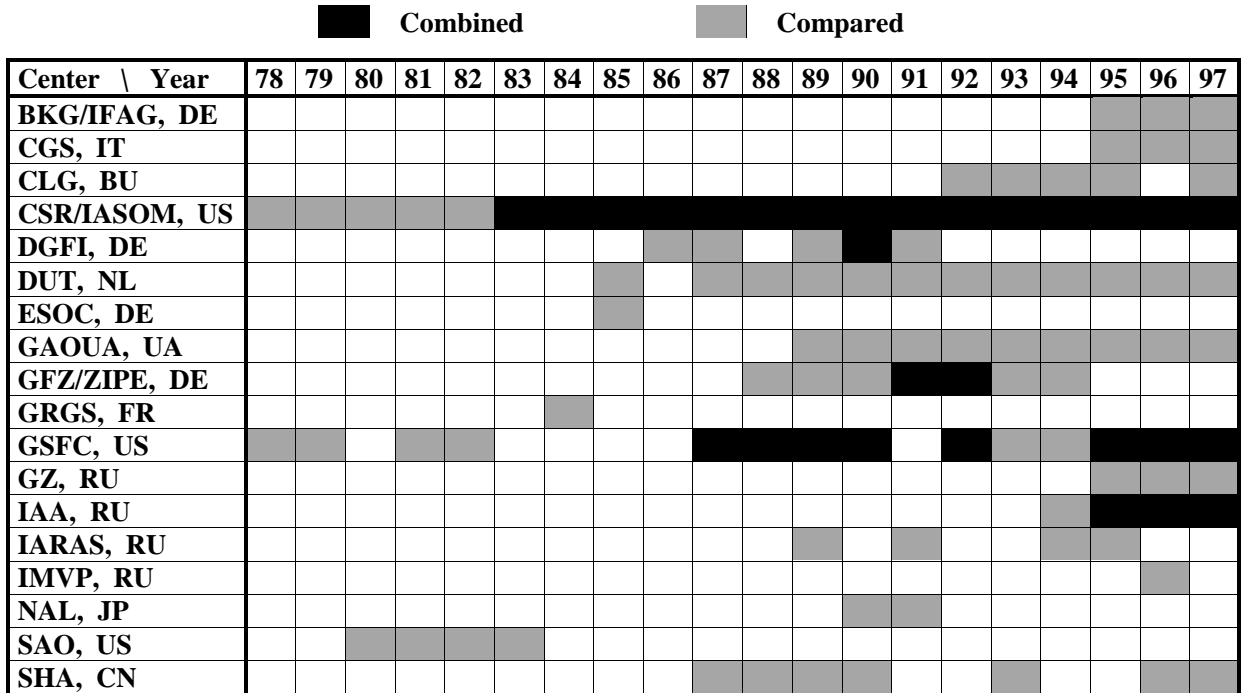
Combined Compared

| Center \ Year | 78 | 79 | 80 | 81 | 82 | 83 | 84 | 85 | 86 | 87 | 88 | 89 | 90 | 91 | 92 | 93 | 94 | 95 | 96 | 97 |
|---|---|---|---|---|---|---|---|---|---|---|---|---|---|---|---|---|---|---|---|---|
| BKG/IFAG, DE | | | | | | | | | | | | | | | | | | | | |
| CGS, IT | | | | | | | | | | | | | | | | | | | | |
| CLG, BU | | | | | | | | | | | | | | | | | | | | |
| CSR/IASOM, US | | | | | | | | | | | | | | | | | | | | |
| DGFI, DE | | | | | | | | | | | | | | | | | | | | |
| DUT, NL | | | | | | | | | | | | | | | | | | | | |
| ESOC, DE | | | | | | | | | | | | | | | | | | | | |
| GAOUA, UA | | | | | | | | | | | | | | | | | | | | |
| GFZ/ZIPE, DE | | | | | | | | | | | | | | | | | | | | |
| GRGS, FR | | | | | | | | | | | | | | | | | | | | |
| GSFC, US | | | | | | | | | | | | | | | | | | | | |
| GZ, RU | | | | | | | | | | | | | | | | | | | | |
| IAA, RU | | | | | | | | | | | | | | | | | | | | |
| IARAS, RU | | | | | | | | | | | | | | | | | | | | |
| IMVP, RU | | | | | | | | | | | | | | | | | | | | |
| NAL, JP | | | | | | | | | | | | | | | | | | | | |
| SAO, US | | | | | | | | | | | | | | | | | | | | |
| SHA, CN | | | | | | | | | | | | | | | | | | | | |